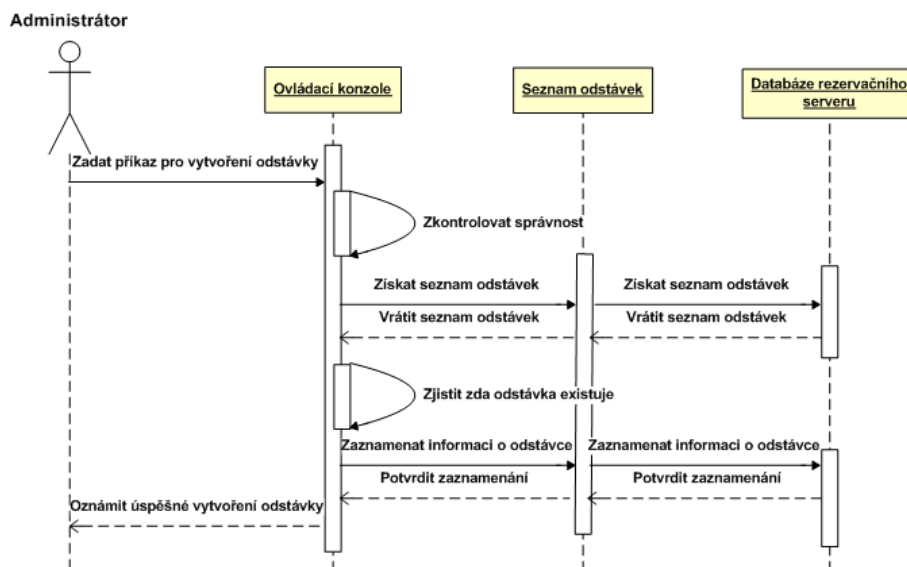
Administrátor

Ovládací konzole

Seznam odstávek

Databáze rezervačního serveru

Zadat příkaz pro vytvoření odstávky

Zkontrolovat správnost

Získat seznam odstávek

Získat seznam odstávek

Vrátit seznam odstávek

Vrátit seznam odstávek

Zjistit zda odstávka existuje

Zaznamenat informaci o odstávce

Zaznamenat informaci o odstávce

Potvrdit zaznamenání

Potvrdit zaznamenání

Oznámit úspěšné vytvoření odstávky